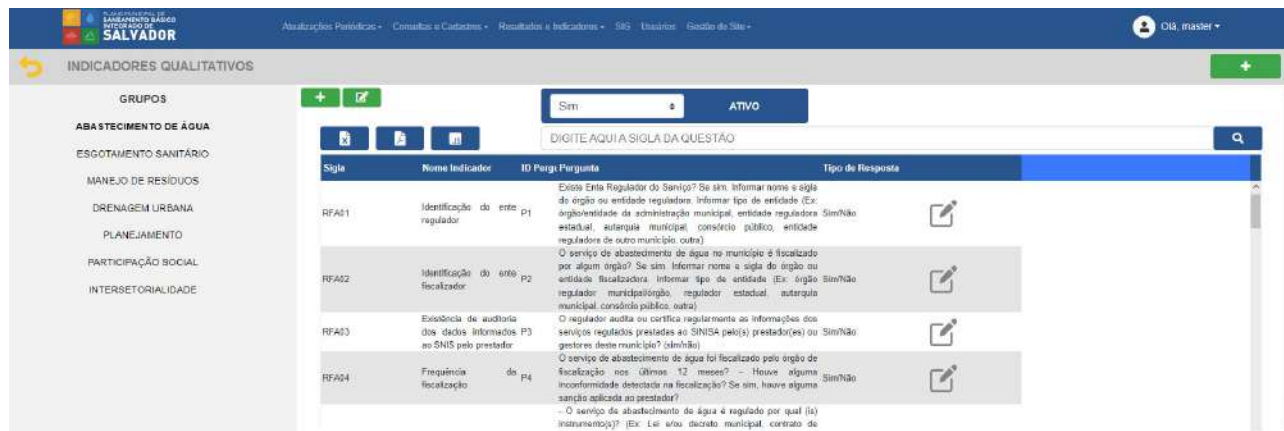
PLANO MUNICIPAL DE SANEAMENTO BÁSICO INTEGRADO DE SALVADOR

Atualizações Periódicas ▾ Consultas e Cadastros ▾ Resultados e Indicadores ▾ SIG Usuários Gestão do Site ▾

Olá, master ▾

INDICADORES QUALITATIVOS

+

GRUPOS

ABASTECIMENTO DE ÁGUA

ESGOTAMENTO SANITÁRIO

MANEJO DE RESÍDUOS

DRENAGEM URBANA

PLANEJAMENTO

PARTICIPAÇÃO SOCIAL

INTERSETORIALIDADE

+

Sim

ATIVO

DIGITE AQUI A SIGLA DA QUESTÃO

| Sigla | Nome Indicador | ID Perg | Pergunta | Tipo de Resposta |
|---|---|---|---|---|
| RFA01 | Identificação do ente regulador | P1 | Existe Ente Regulador do Serviço? Se sim, informar nome e sigla do órgão ou entidade reguladora. Informar tipo de entidade (Ex: órgão/entidade da administração municipal, entidade reguladora estadual, autarquia municipal, consórcio público, entidade reguladora de outro município, outra) | Sim/Não |
| RFA02 | Identificação do ente fiscalizador | P2 | O serviço de abastecimento de água no município é fiscalizado por algum órgão? Se sim, informar nome e sigla do órgão ou entidade fiscalizadora. Informar tipo de entidade (Ex: órgão regulador municipal/órgão, regulador estadual, autarquia municipal, consórcio público, outra) | Sim/Não |
| RFA03 | Existência de auditoria dos dados informados ao SNIS pelo prestador | P3 | O regulador audita ou certifica regularmente as informações dos serviços regulados prestadas ao SINISA pelo(s) prestador(es) ou gestores deste município? (sim/não) | Sim/Não |
| RFA04 | Frequência de fiscalização | P4 | O serviço de abastecimento de água foi fiscalizado pelo órgão de fiscalização nos últimos 12 meses? – Houve alguma inconformidade detectada na fiscalização? Se sim, houve alguma sanção aplicada ao prestador? | Sim/Não |
| | | | - O serviço de abastecimento de água é regulado por qual (is) instrumento(s)? (Ex: Lei e/ou decreto municipal, contrato de | |